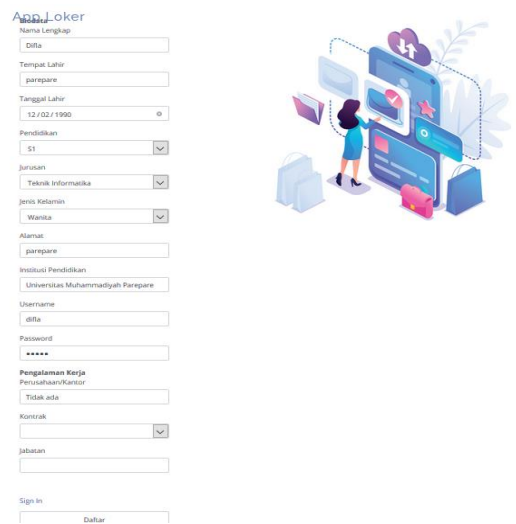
App Loker
Biodata
Nama Lengkap
Difla
Tempat Lahir
parepare
Tanggal Lahir
12/02/1990
Pendidikan
S1
Jurusan
Teknik Informatika
Jenis Kelamin
Wanita
Alamat
parepare
Institusi Pendidikan
Universitas Muhammadiyah Parepare
Username
difla
Password
•••••
Pengalaman Kerja
Perusahaan/Kantor
Tidak ada
Kontrak
Jabatan
Sign In
Daftar